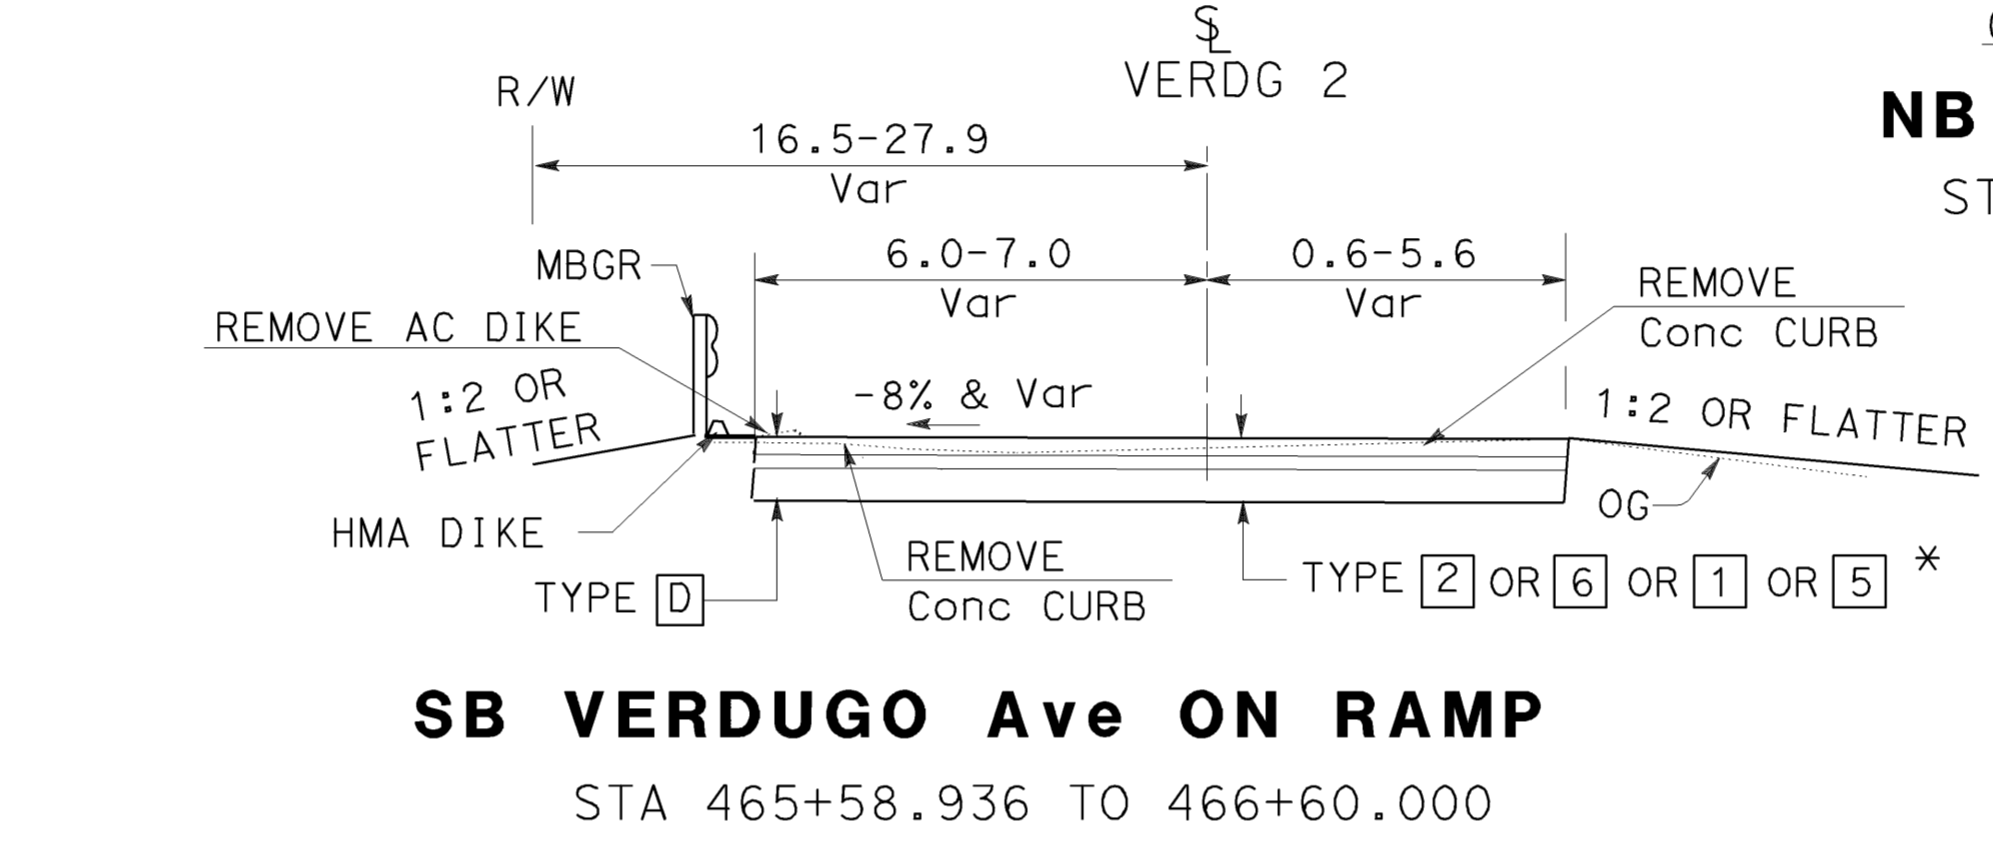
℄
VERDG 2

NB

ST

R/W

16.5-27.9
Var

6.0-7.0
Var

0.6-5.6
Var

MBGR

REMOVE AC DIKE

REMOVE
Conc CURB

1:2 OR FLATTER

-8% & Var

1:2 OR FLATTER

HMA DIKE

OG

TYPE D

REMOVE
Conc CURB

TYPE 2 OR 6 OR 1 OR 5 *

SB VERDUGO Ave ON RAMP

STA 465+58.936 TO 466+60.000